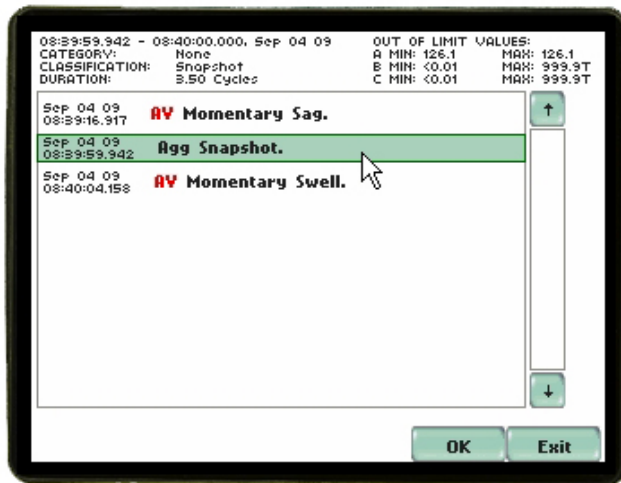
08:39:59.942 - 08:40:00.000, Sep 04 09
CATEGORY: None
CLASSIFICATION: Snapshot
DURATION: 3.50 Cycles

OUT OF LIMIT VALUES:
A MIN: 126.1 MAX: 126.1
B MIN: <0.01 MAX: 999.9T
C MIN: <0.01 MAX: 999.9T

Sep 04 09
08:39:16.917 AV Momentary Sag.

Sep 04 09
08:39:59.942 Agg Snapshot.

Sep 04 09
08:40:04.158 AV Momentary Swell.

↑

↓

OK

Exit